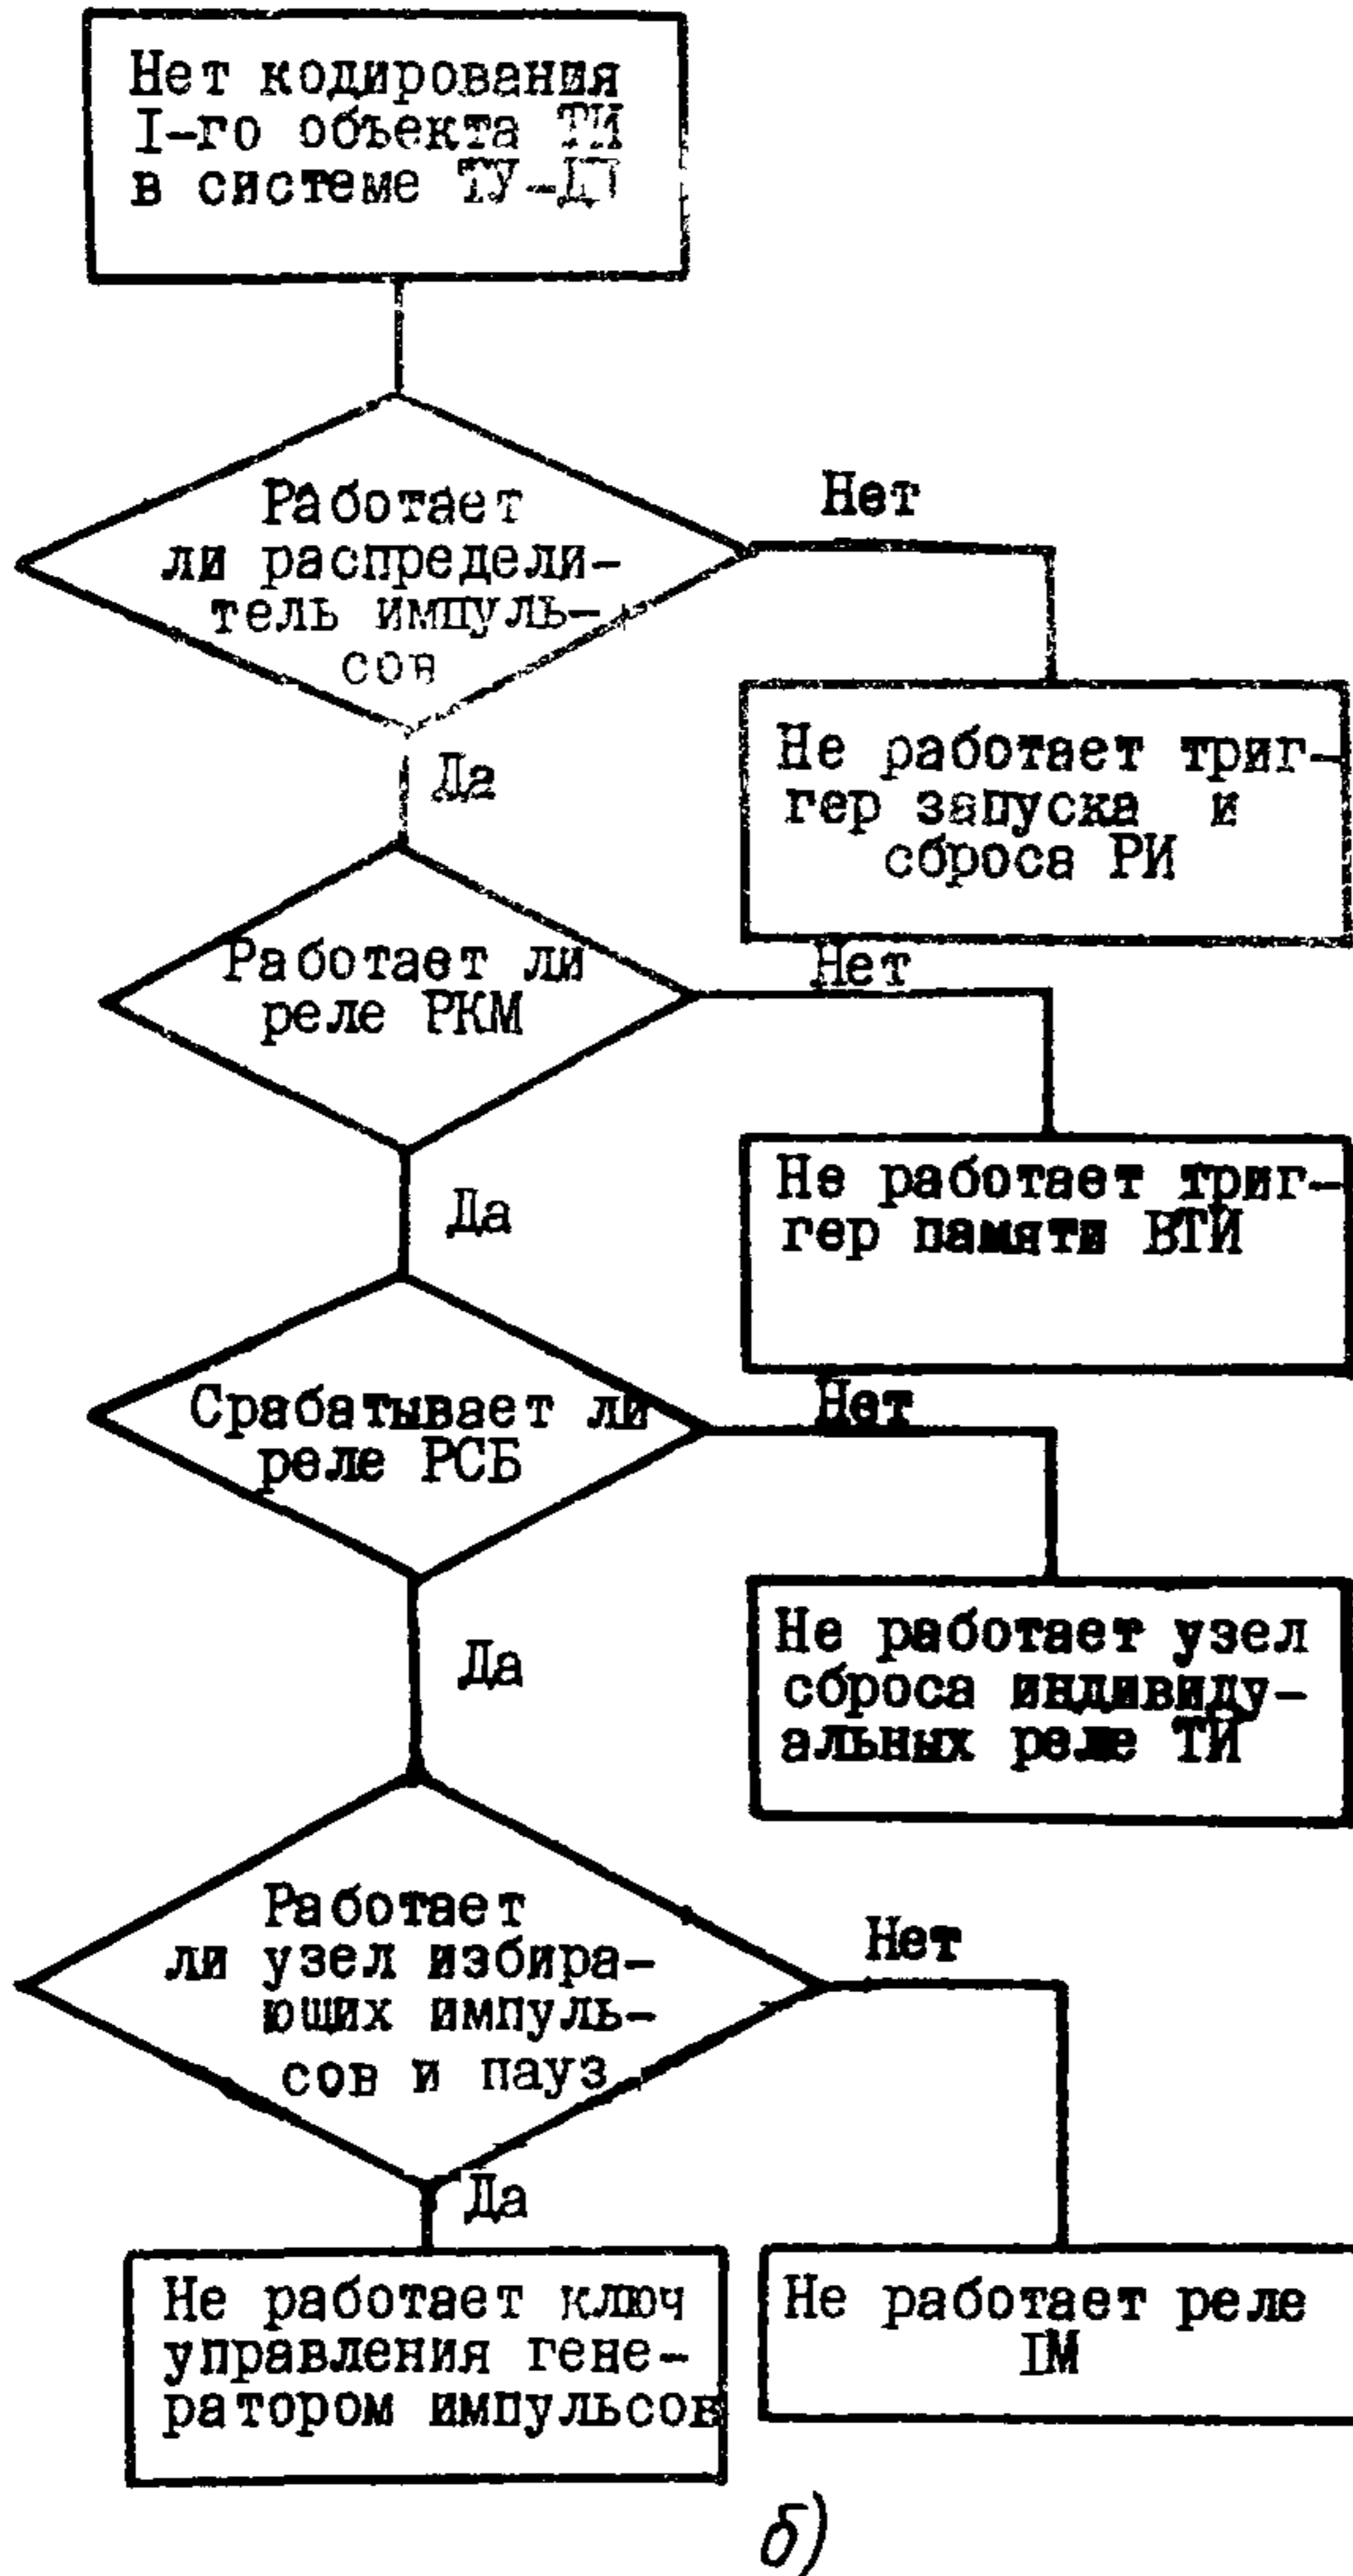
Нет кодирования I-го объекта ТИ в системе ТУ-ДП

Работает ли распределитель импульсов

Нет

Не работает триггер запуска и сброса РИ

Да

Работает ли реле РКМ

Нет

Не работает триггер памяти ВТИ

Да

Срабатывает ли реле РСБ

Нет

Не работает узел сброса индивидуальных реле ТИ

Да

Работает ли узел избирающих импульсов и пауз

Нет

Да

Не работает ключ управления генератором импульсов

Не работает реле IM

б)